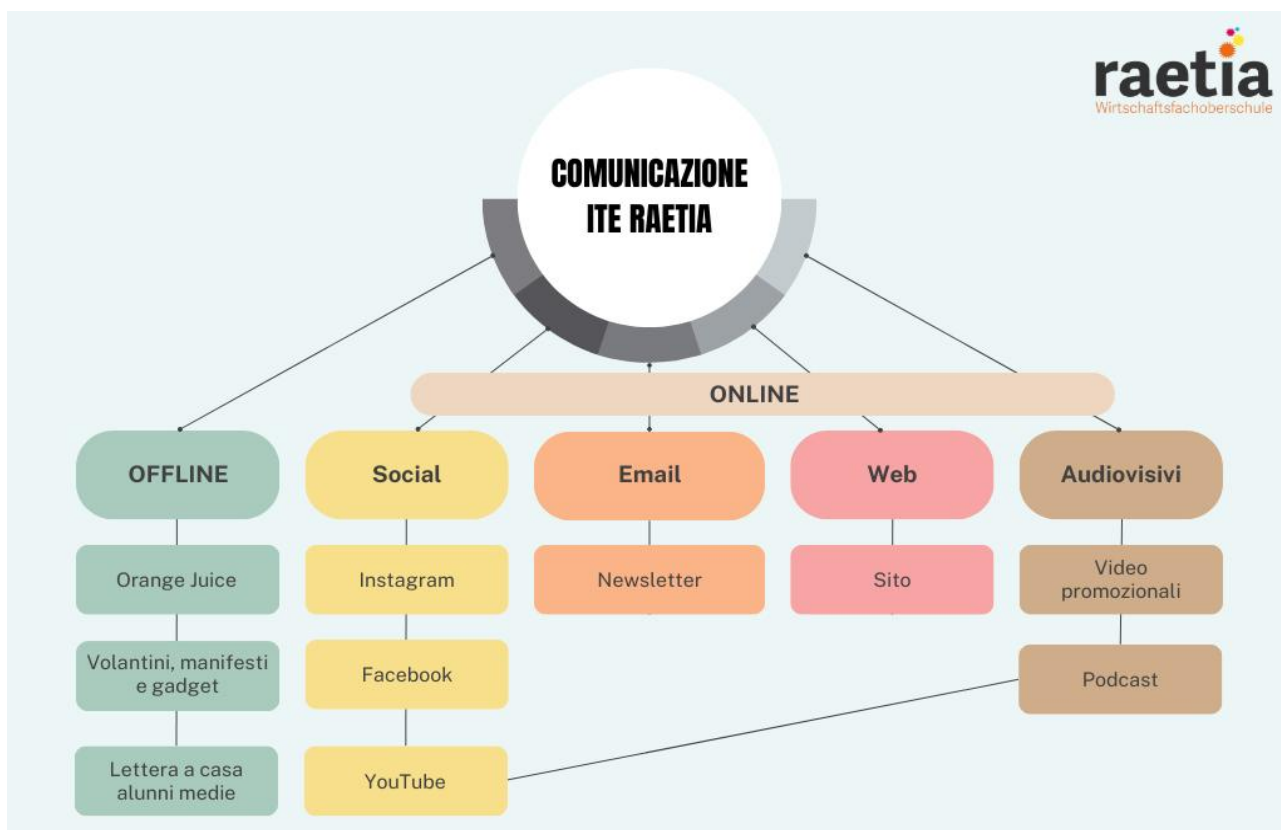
raetia
Wirtschaftsfachoberschule

COMUNICAZIONE ITE RAETIA

ONLINE

OFFLINE

Orange Juice

Volantini, manifesti e gadget

Lettera a casa alunni medie

Social

Instagram

Facebook

YouTube

Email

Newsletter

Web

Sito

Audiovisivi

Video promozionali

Podcast